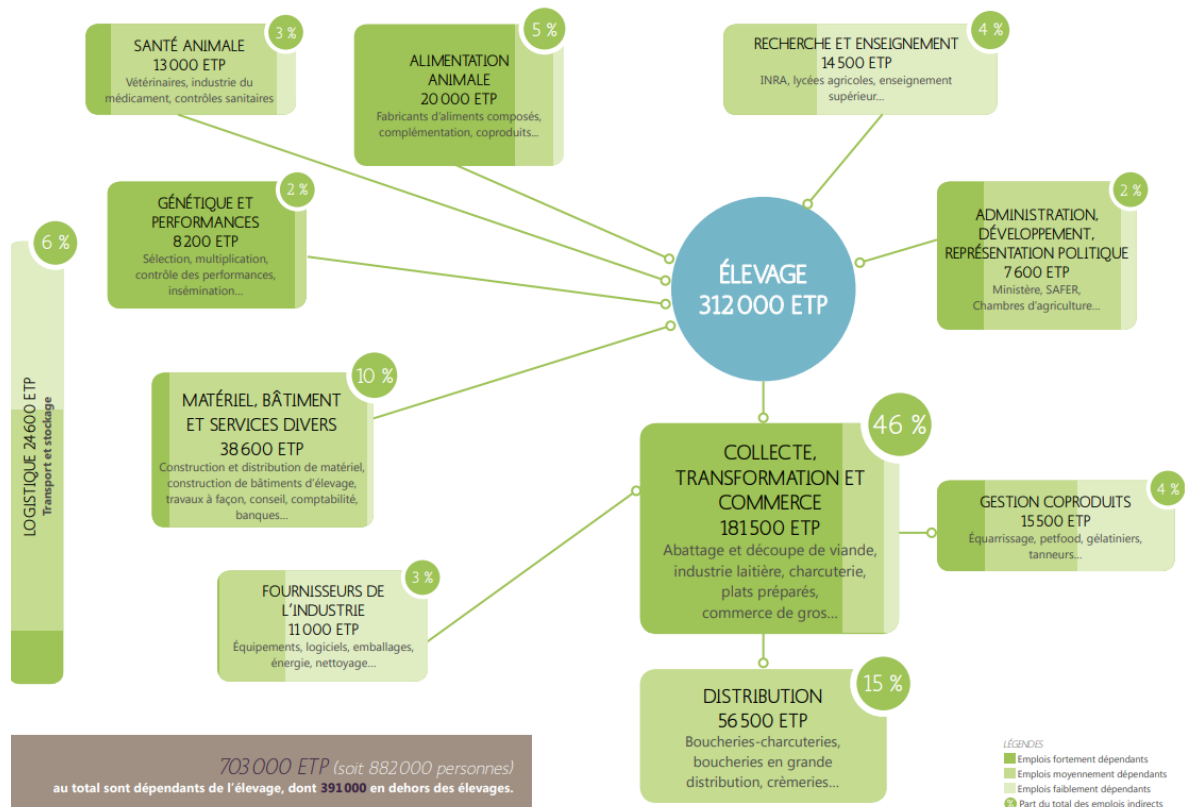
SANTÉ ANIMALE
13 000 ETP
Vétérinaires, industrie du médicament, contrôles sanitaires
3 %

ALIMENTATION ANIMALE
20 000 ETP
Fabricants d'aliments composés, complémentation, coproduits...
5 %

RECHERCHE ET ENSEIGNEMENT
14 500 ETP
INRA, lycées agricoles, enseignement supérieur...
4 %

GÉNÉTIQUE ET PERFORMANCES
8 200 ETP
Sélection, multiplication, contrôle des performances, insémination...
2 %

6 %
LOGISTIQUE 24 600 ETP
Transport et stockage

ÉLEVAGE
312 000 ETP

ADMINISTRATION, DÉVELOPPEMENT, REPRÉSENTATION POLITIQUE
7 600 ETP
Ministère, SAFER, Chambres d'agriculture...
2 %

MATÉRIEL, BÂTIMENT ET SERVICES DIVERS
38 600 ETP
Construction et distribution de matériel, construction de bâtiments d'élevage, travaux à façon, conseil, comptabilité, banques...
10 %

COLLECTE, TRANSFORMATION ET COMMERCE
181 500 ETP
Abattage et découpe de viande, industrie laitière, charcuterie, plats préparés, commerce de gros...
46 %

GESTION COPRODUITS
15 500 ETP
Équarrissage, petfood, gélatiniers, tanneurs...
4 %

FOURNISSEURS DE L'INDUSTRIE
11 000 ETP
Équipements, logiciels, emballages, énergie, nettoyage...
3 %

DISTRIBUTION
56 500 ETP
Boucheries-charcuteries, boucheries en grande distribution, crèmeries...
15 %

703 000 ETP (soit 882 000 personnes)
au total sont dépendants de l'élevage, dont 391 000 en dehors des élevages.

LÉGENDES
Emplois fortement dépendants
Emplois moyennement dépendants
Emplois faiblement dépendants
Part du total des emplois indirects